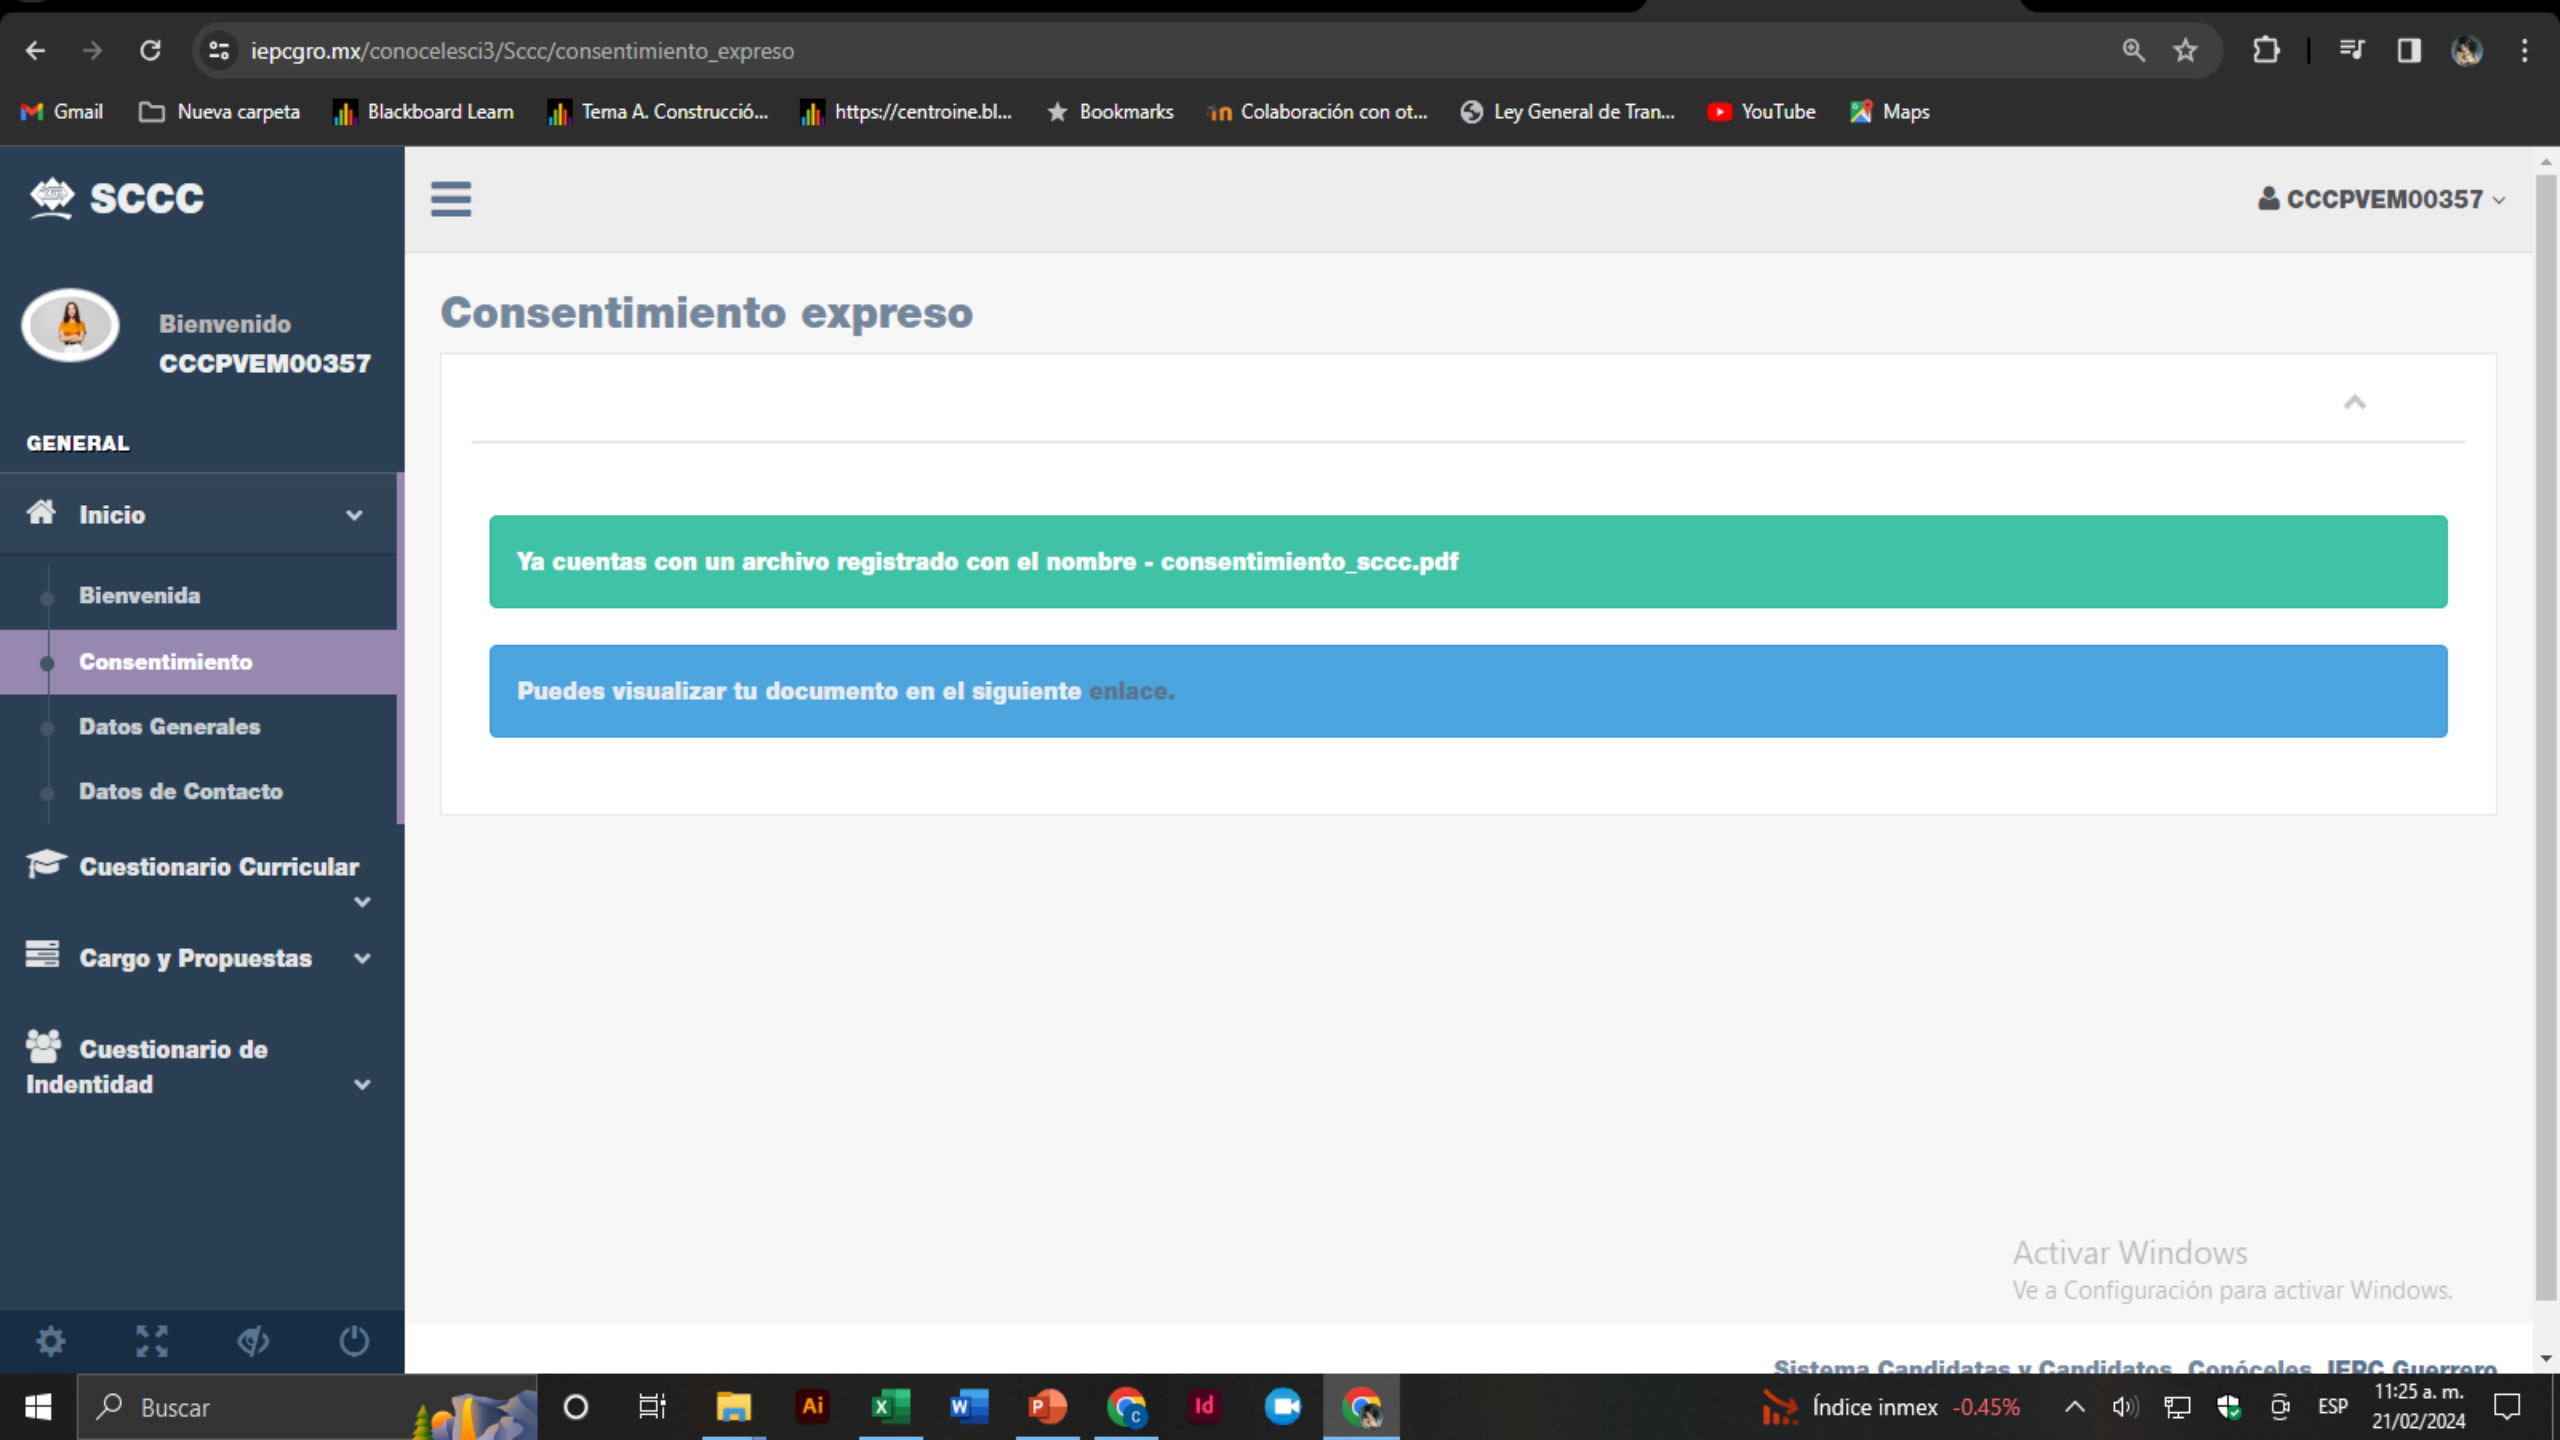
iepcgro.mx/conocelesci3/Sccc/consentimiento_expreso

Gmail  Nueva carpeta  Blackboard Learn  Tema A. Construcció...  https://centroine.bl...  Bookmarks  Colaboración con ot...  Ley General de Tran...  YouTube  Maps

SCCC

CCCPVEM00357

Bienvenido
CCCPVEM00357

GENERAL

Inicio

Bienvenida

Consentimiento

Datos Generales

Datos de Contacto

Cuestionario Curricular

Cargo y Propuestas

Cuestionario de Indentidad

Consentimiento expreso

Ya cuentas con un archivo registrado con el nombre - consentimiento_sccc.pdf

Puedes visualizar tu documento en el siguiente enlace.

Activar Windows
Ve a Configuración para activar Windows.

Sistema Candidatas y Candidatos, Conóceles. IEPC Guerrero

Buscar

Índice inmex -0.45%

ESP

11:25 a. m.
21/02/2024